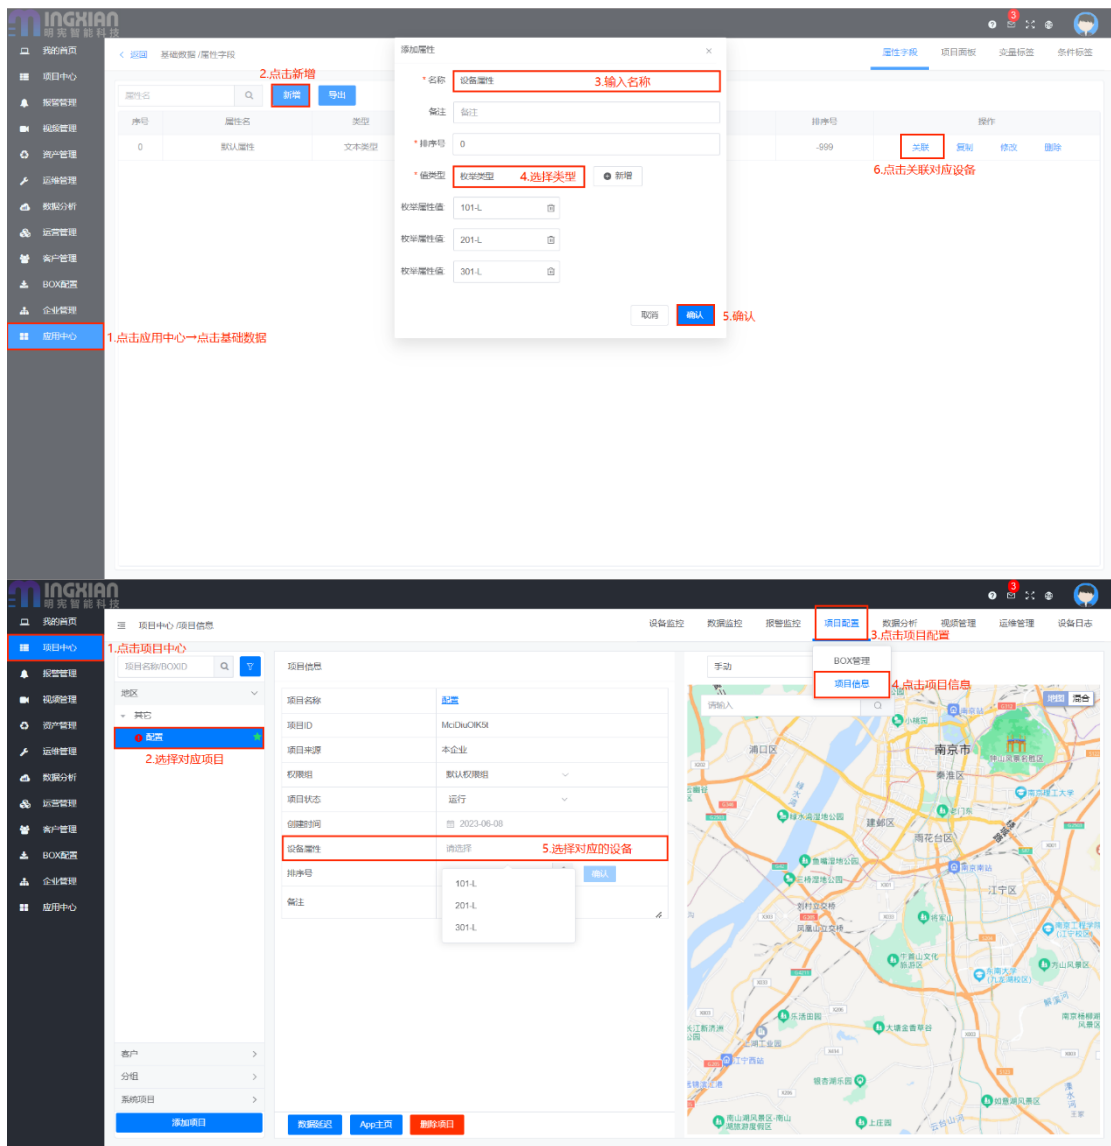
MINGXIAN 明宪智能科技

3

我的首页
项目中心
报警管理
视频管理
资产管理
运维管理
数据分析
运营管理
客户管理
BOX配置
企业管理
应用中心

1.点击应用中心→点击基础数据

< 返回 基础数据 /属性字段

属性字段 项目面板 变量标签 条件标签

属性名
2.点击新增
新增 导出

| 序号 | 属性名 | 类型 | 排序号 | 操作 |
|---|---|---|---|---|
| 0 | 默认属性 | 文本类型 | -999 | 关联 复制 修改 删除 |

6.点击关联对应设备

添加属性 ×
* 名称 设备属性 3.输入名称
备注 备注
* 排序号 0
* 值类型 枚举类型 4.选择类型 新增
枚举属性值 101-L
枚举属性值 201-L
枚举属性值 301-L
取消 确认 5.确认

MINGXIAN 明宪智能科技

3

我的首页
项目中心
1.点击项目中心
报警管理
视频管理
资产管理
运维管理
数据分析
运营管理
客户管理
BOX配置
企业管理
应用中心

项目中心 /项目信息

设备监控 数据监控 报警监控 项目配置 数据分析 视频管理 运维管理 设备日志
3.点击项目配置
BOX管理
项目信息
4.点击项目信息

项目名称/BOXID
地区
其它
配置
2.选择对应项目

项目信息
项目名称 配置
项目ID McDiuOIK5t
项目来源 本企业
权限组 默认权限组
项目状态 运行
创建时间 2023-06-08
设备属性 请选择 5.选择对应的设备
排序号
备注
101-L
201-L
301-L
确认

客户
分组
系统项目
添加项目

数据标记 App主页 删除项目

手动
请输入
地图 混合
南京市
浦口区
秦淮区
建邺区
雨花台区
江宁区
中山风景名胜区
小桃园
南京站
南京理工大学
老门东
绿水湾湿地公园
鱼嘴湿地公园
三桥湿地公园
南京南站
牛首山文化旅游区
东南大学(九龙湖校区)
方山风景区
南京工程学院
大塘金香草谷
江宁西站
银杏湖乐园
上庄园
如意湖风景区
东洁园
江宁工业园
秣陵